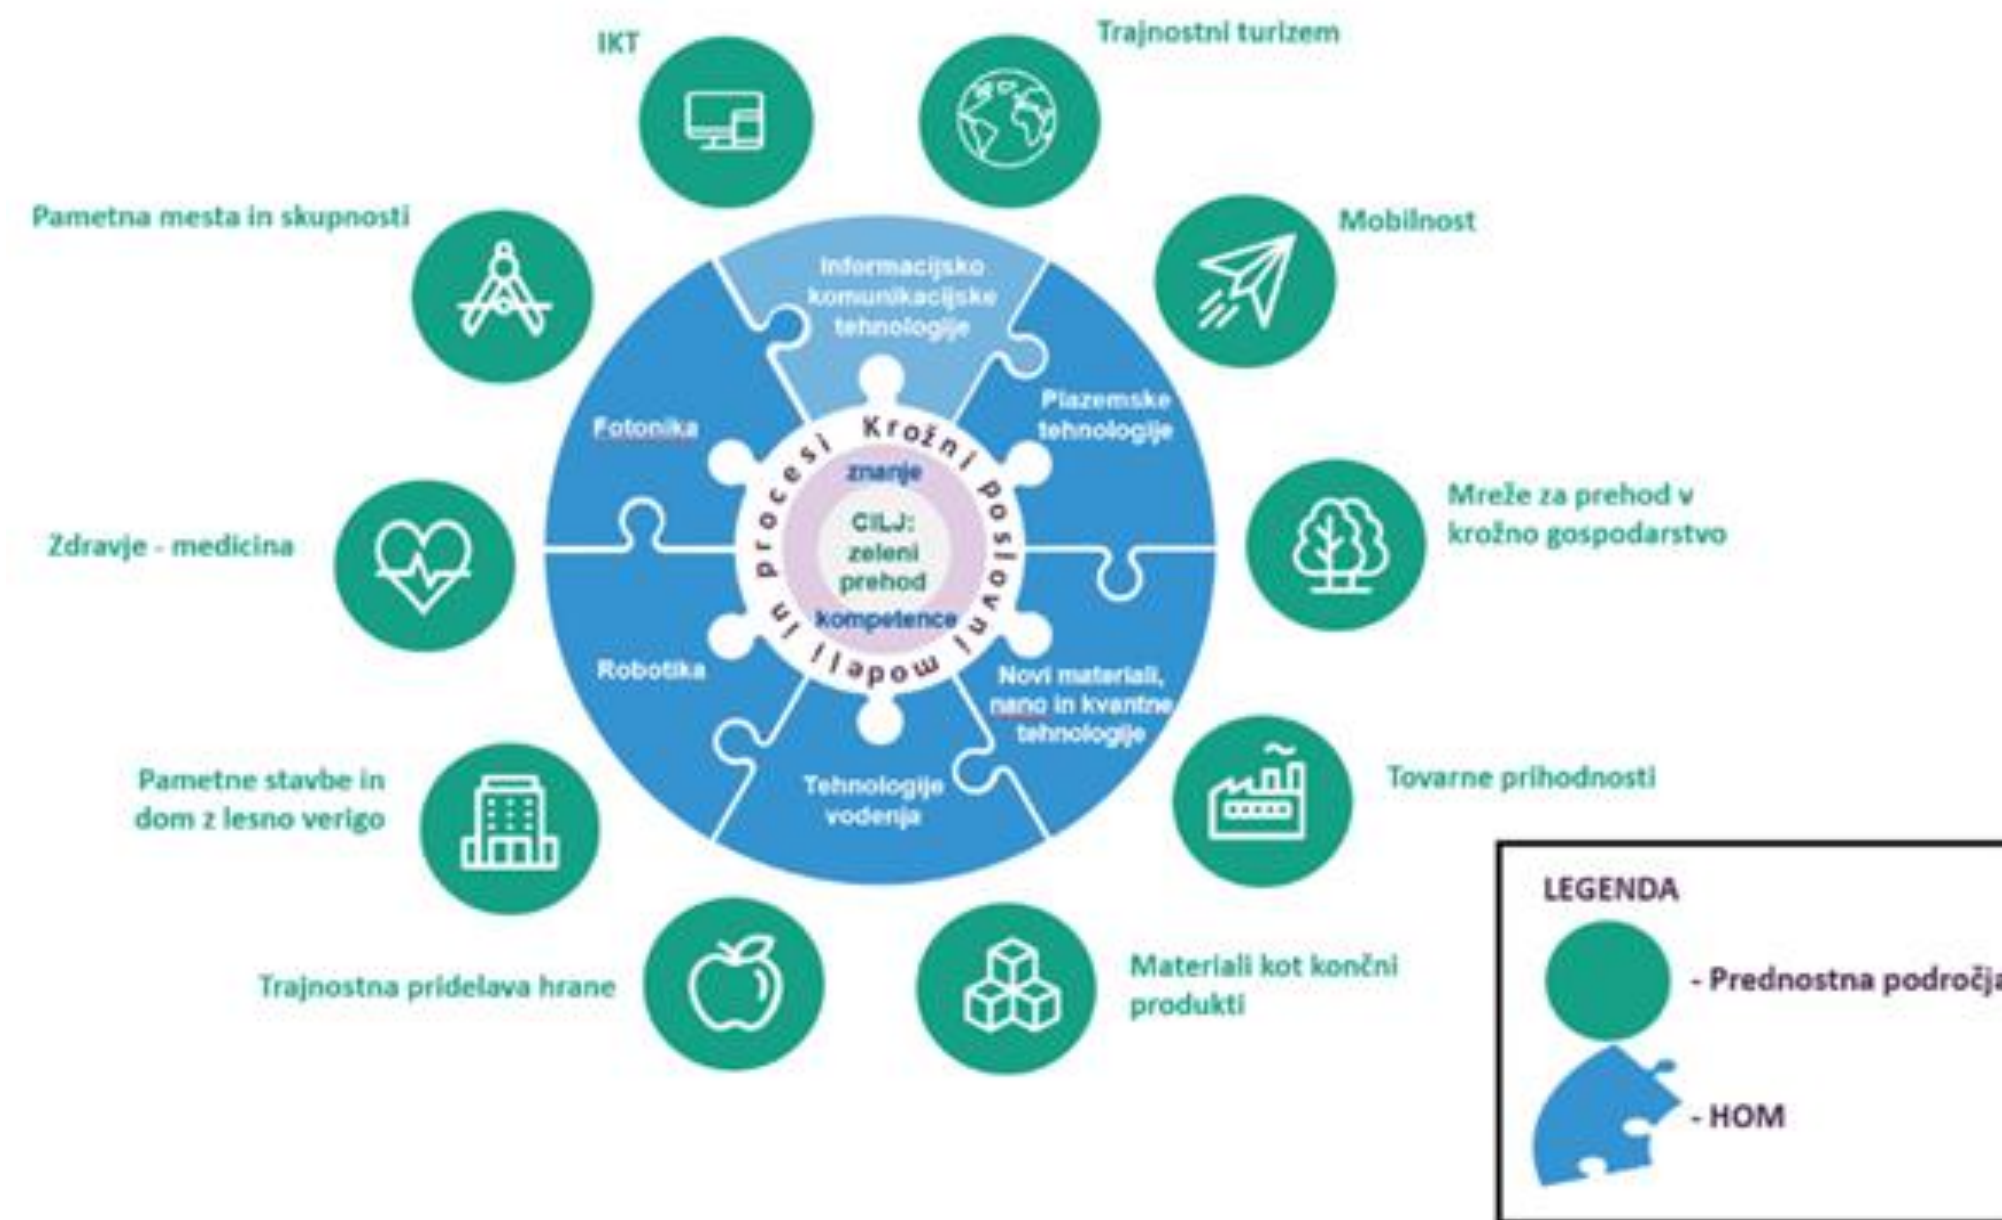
IKT

Trajnostni turizem

Pametna mesta in skupnosti

Mobilnost

Informacijsko komunikacijske tehnologije

Plazemske tehnologije

Fotonika

Krožni poslovni modeli in procesi

znanje

CILJ: zeleni prehod

kompetence

Mreže za prehod v krožno gospodarstvo

Zdravje - medicina

Robotika

Novi materiali, nano in kvantne tehnologije

Tehnologije vodenja

Pametne stavbe in dom z lesno verigo

Tovarne prihodnosti

Trajnostna pridelava hrane

Materiali kot končni produkti

LEGENDA

- Prednostna področja

- HOM